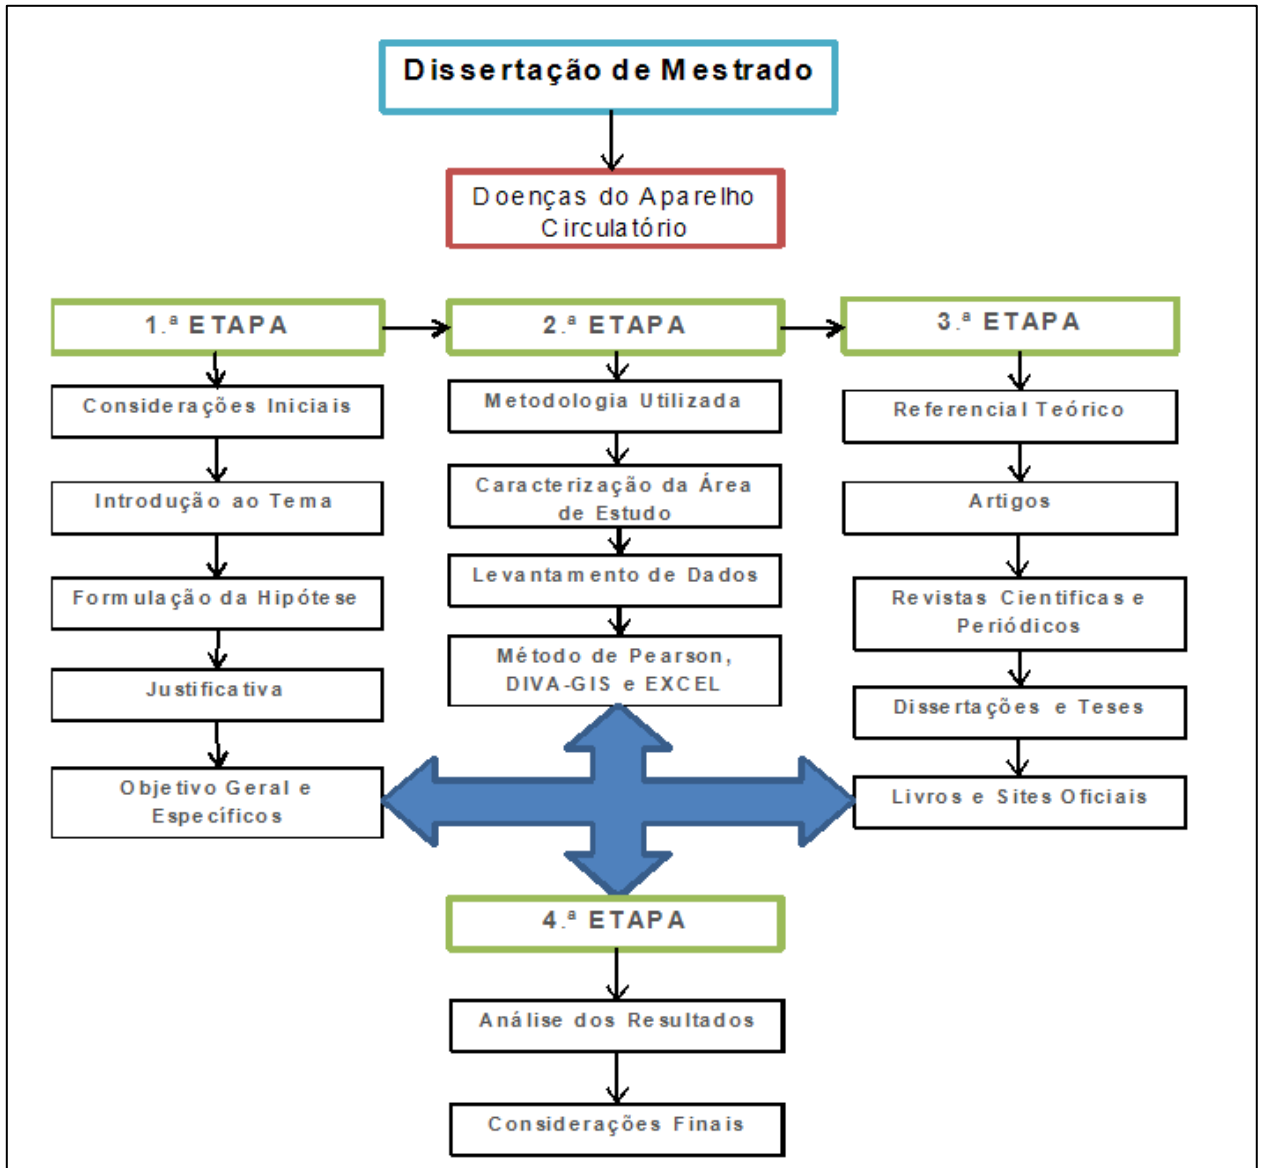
Dissertação de Mestrado

Doenças do Aparelho Circulatório

1.ª ETAPA

Considerações Iniciais

Introdução ao Tema

Formulação da Hipótese

Justificativa

Objetivo Geral e Específicos

2.ª ETAPA

Metodologia Utilizada

Caracterização da Área de Estudo

Levantamento de Dados

Método de Pearson, DIVA-GIS e EXCEL

3.ª ETAPA

Referencial Teórico

Artigos

Revistas Cientificas e Periódicos

Dissertações e Teses

Livros e Sites Oficiais

4.ª ETAPA

Análise dos Resultados

Considerações Finais